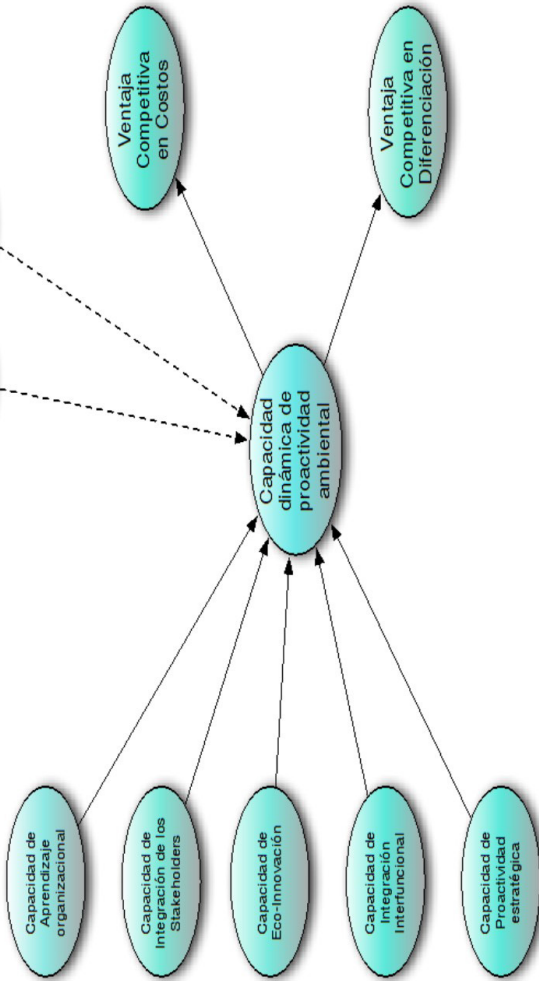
Ventaja Competitiva en Costos

Ventaja Competitiva en Diferenciación

Capacidad dinámica de proactividad ambiental

Capacidad de Aprendizaje organizacional

Capacidad de Integración de los Stakeholders

Capacidad de Eco-Innovación

Capacidad de Integración Interfuncional

Capacidad de Proactividad estratégica